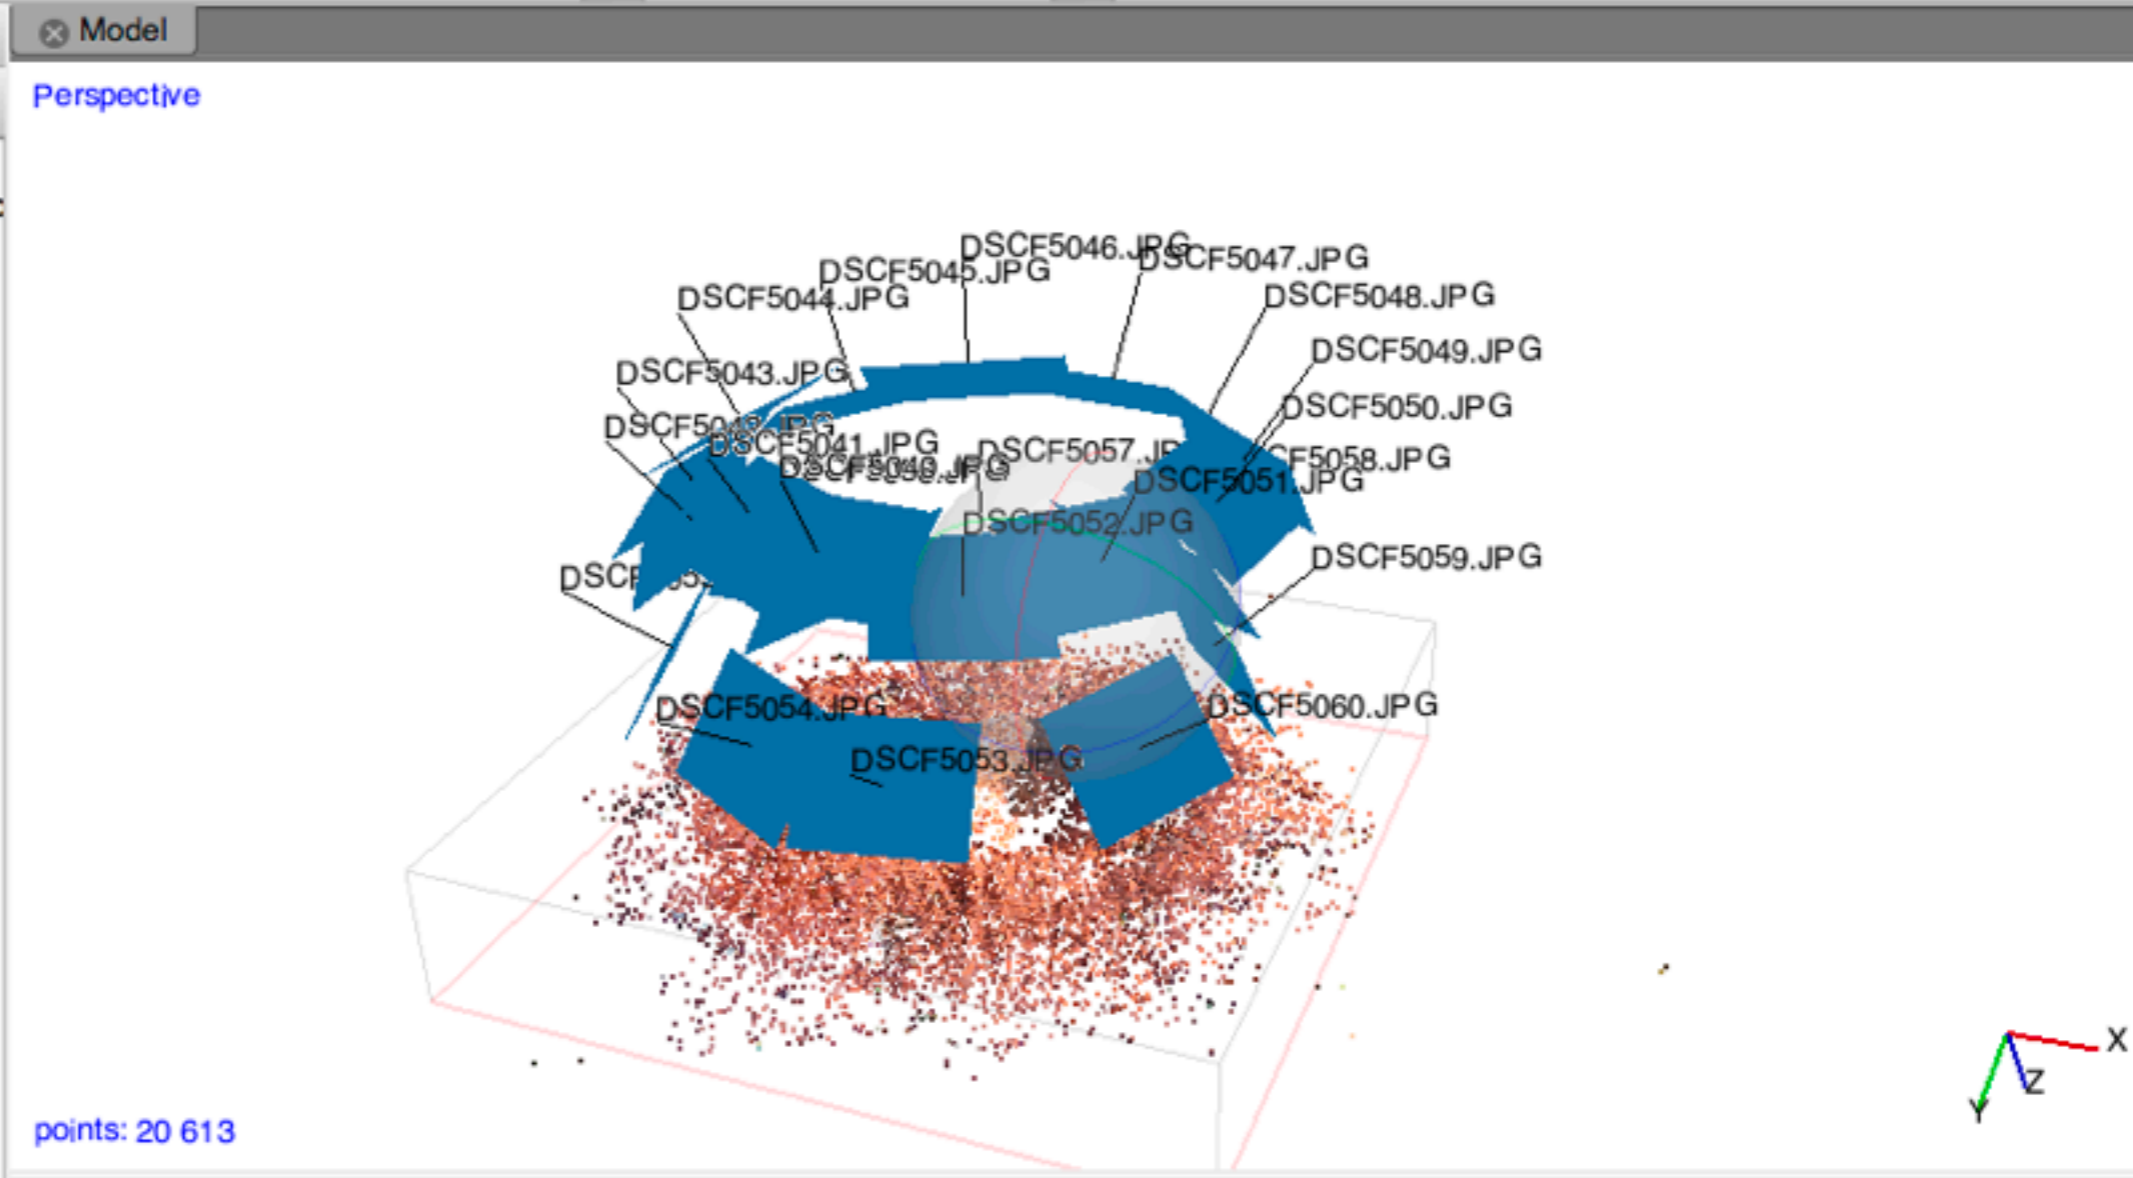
Model

Perspective

DSCF5046.JPG
DSCF5047.JPG
DSCF5045.JPG
DSCF5044.JPG
DSCF5048.JPG
DSCF5049.JPG
DSCF5043.JPG
DSCF5050.JPG
DSCF5042.JPG
DSCF5041.JPG
DSCF5057.JPG
CF5058.JPG
DSCF5040.JPG
DSCF5051.JPG
DSCF5052.JPG
DSCF5059.JPG
DSCF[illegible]
DSCF5054.JPG
DSCF5060.JPG
DSCF5053.JPG

X
Z
Y

points: 20 613